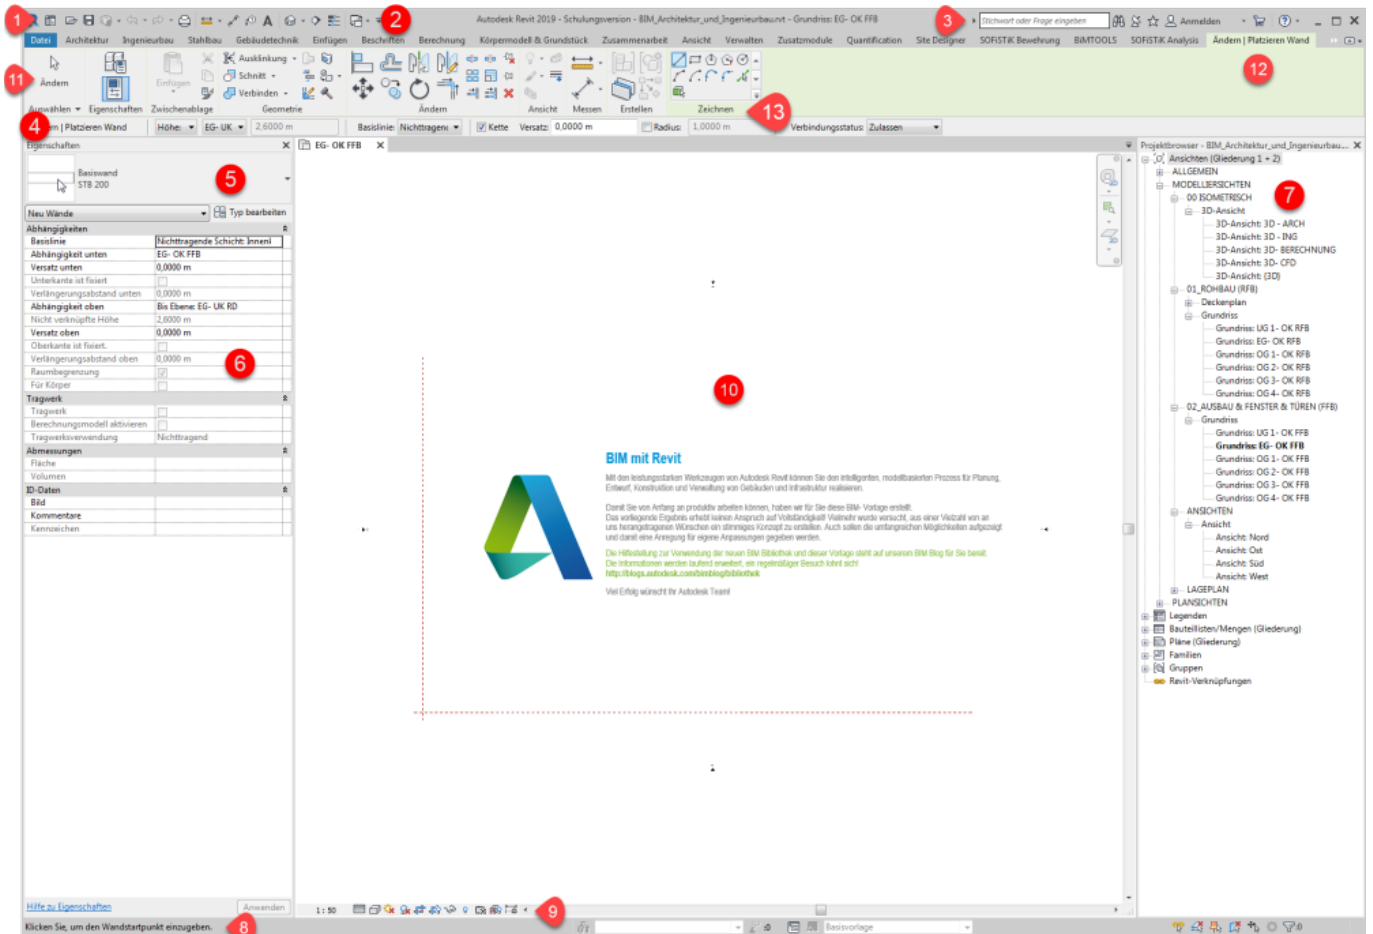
1 2 3 Autodesk Revit 2019 - Schulungsversion - BIM_Architektur_und_Ingenieurbau.rvt - Grundriss: EG- OK FFB Stichwort oder Frage eingeben Anmelden

Datei Architektur Ingenieurbau Stahlbau Gebäudetechnik Einfügen Beschriften Berechnung Körpermodell & Grundstück Zusammenarbeit Ansicht Verwalten Zusatzmodule Quantification Site Designer SOFiSTiK Bewehrung BIMTOOLS SOFiSTiK Analysis Ändern | Platzieren Wand

11 Ändern Auswählen Eigenschaften Einfügen Zwischenablage Ausklinkung Schnitt Verbinden Geometrie Ändern Ansicht Messen Erstellen Zeichnen 12 13

4 Ändern | Platzieren Wand Höhe: EG- UK 2,6000 m Basislinie: Nichttragend Kette Versatz: 0,0000 m Radius: 1,0000 m Verbindungsstatus: Zulassen

Eigenschaften
Basiswand STB 200 5
Neu Wände Typ bearbeiten

| Abhängigkeiten | |
|---|---|
| Basislinie | Nichttragende Schicht: Innenl |
| Abhängigkeit unten | EG- OK FFB |
| Versatz unten | 0,0000 m |
| Unterkante ist fixiert | |
| Verlängerungsabstand unten | 0,0000 m |
| Abhängigkeit oben | Bis Ebene: EG- UK RD |
| Nicht verknüpfte Höhe | 2,6000 m |
| Versatz oben | 0,0000 m |
| Oberkante ist fixiert | |
| Verlängerungsabstand oben | 0,0000 m |
| Raumbegrenzung | |
| Für Körper | |
| Tragwerk | |
| Tragwerk | |
| Berechnungsmodell aktivieren | |
| Tragwerksverwendung | Nichttragend |
| Abmessungen | |
| Fläche | |
| Volumen | |
| ID-Daten | |
| Bild | |
| Kommentare | |
| Kennzeichen | |

6

Hilfe zu Eigenschaften Anwenden

EG- OK FFB

10

BIM mit Revit

Mit den leistungsstarken Werkzeugen von Autodesk Revit können Sie den intelligenten, modellbasierten Prozess für Planung, Entwurf, Konstruktion und Verwaltung von Gebäuden und Infrastruktur realisieren.

Damit Sie von Anfang an produktiv arbeiten können, haben wir für Sie diese BIM- Vorlage erstellt. Das vorliegende Ergebnis erhebt keinen Anspruch auf Vollständigkeit. Vielmehr wurde versucht, aus einer Vielzahl von an uns herangetragenen Wünschen ein stimmiges Konzept zu erstellen. Auch sollen die umfangreichen Möglichkeiten aufgezeigt und damit eine Anregung für eigene Anpassungen gegeben werden.

Die Hilfestellung zur Verwendung der neuen BIM Bibliothek und dieser Vorlage steht auf unserem BIM Blog für Sie bereit. Die Informationen werden laufend erweitert, ein regelmäßiger Besuch lohnt sich!
http://blogs.autodesk.com/bimblog/bibliothek

Viel Erfolg wünscht Ihr Autodesk Team!

1 : 50 9

Projektbrowser - BIM_Architektur_und_Ingenieurbau...
Ansichten (Gliederung 1 + 2)
ALLGEMEIN
MODELLIERSICHTEN 7
00 ISOMETRISCH
3D-Ansicht
3D-Ansicht: 3D - ARCH
3D-Ansicht: 3D - ING
3D-Ansicht: 3D- BERECHNUNG
3D-Ansicht: 3D- CFD
3D-Ansicht: {3D}
01_ROHBAU (RFB)
Deckenplan
Grundriss
Grundriss: UG 1 - OK RFB
Grundriss: EG- OK RFB
Grundriss: OG 1 - OK RFB
Grundriss: OG 2 - OK RFB
Grundriss: OG 3 - OK RFB
Grundriss: OG 4 - OK RFB
02_AUSBAU & FENSTER & TÜREN (FFB)
Grundriss
Grundriss: UG 1 - OK FFB
Grundriss: EG- OK FFB
Grundriss: OG 1 - OK FFB
Grundriss: OG 2 - OK FFB
Grundriss: OG 3 - OK FFB
Grundriss: OG 4 - OK FFB
ANSICHTEN
Ansicht
Ansicht: Nord
Ansicht: Ost
Ansicht: Süd
Ansicht: West
LAGEPLAN
PLANSICHTEN
Legenden
Bauteillisten/Mengen (Gliederung)
Pläne (Gliederung)
Familien
Gruppen
Revit-Verknüpfungen

Klicken Sie, um den Wandstartpunkt einzugeben. 8 Basisvorlage :0